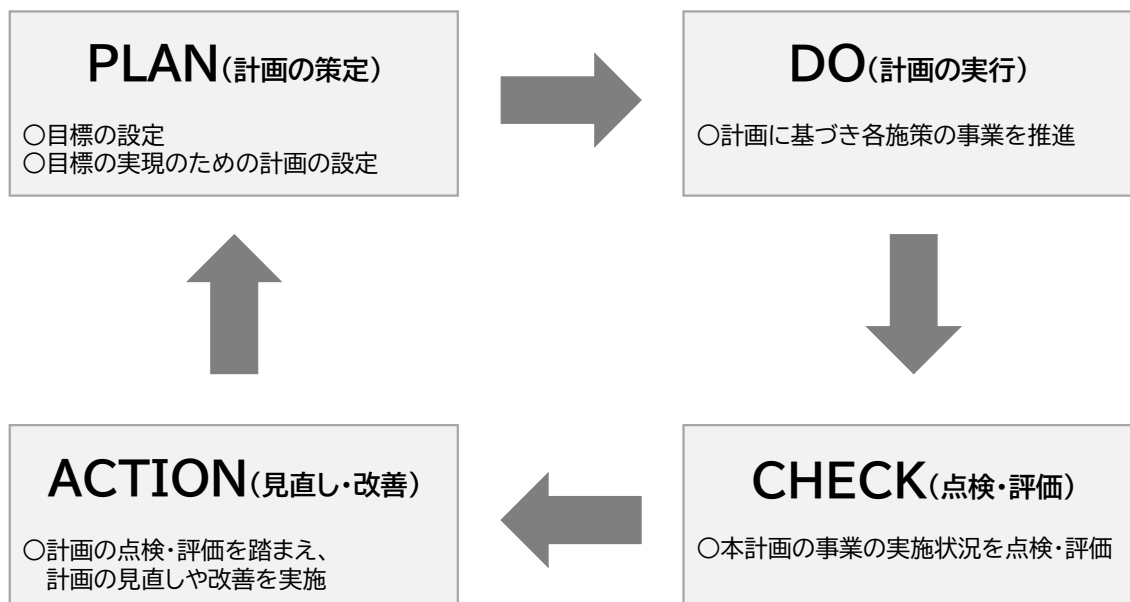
PLAN（計画の策定）

○目標の設定
○目標の実現のための計画の設定

DO（計画の実行）

○計画に基づき各施策の事業を推進

CHECK（点検・評価）

○本計画の事業の実施状況を点検・評価

ACTION（見直し・改善）

○計画の点検・評価を踏まえ、計画の見直しや改善を実施